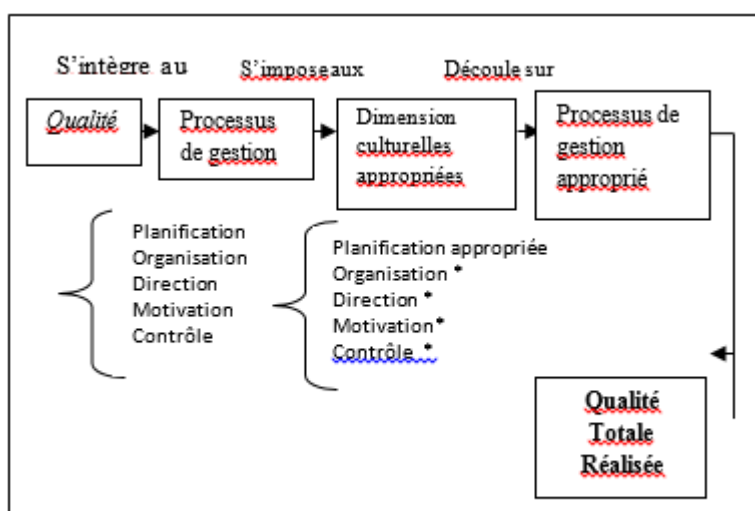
S'intègre au

S'imposeaux

Découle sur

Qualité

Processus de gestion

Dimension culturelles appropriées

Processus de gestion approprié

Planification
Organisation
Direction
Motivation
Contrôle

Planification appropriée
Organisation "
Direction "
Motivation"
Contrôle "

Qualité Totale Réalisée